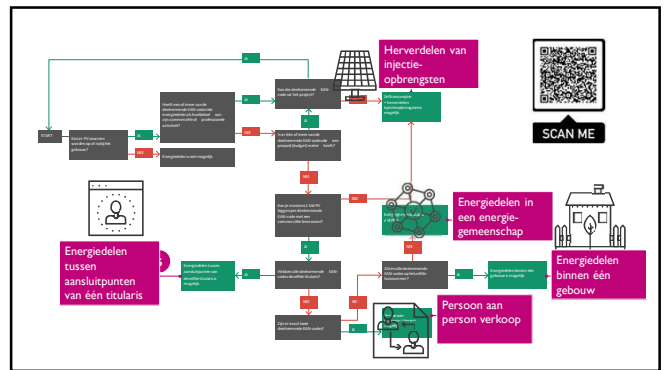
Herverdelen van injectie-opbrengsten

SCAN ME

START

Kunnen PV-panelen worden op of nabij het gebouw?

JA

NEE

Heeft een of meer van de deelnemende EAN codes (of een energiedelenakt kwalificeert een zijn commerciële of professionele activiteit?

JA

NEE

Energiedelen is niet mogelijk.

Kan alle deelnemende EAN code uit het project?

JA

NEE

Is er één of meer van de deelnemende EAN code die een prepaid (budget) meter heeft?

Delfinancimpilar + kosteloos injectieopbrengsten mogelijk.

NEE

Kan je minstens 1 EAN PV leggen per deelnemende EAN code met een commerciële bevoegdheid?

JA

NEE

Energiedelen in een energiegemeenschap

Energiedelen binnen één gebouw

Energiedelen tussen aansluitpunten van één titularis

Energiedelen tussen aansluitpunten van dezelfde titularis is mogelijk.

JA

Hebben alle deelnemende EAN codes dezelfde titularis?

NEE

Zijn alle deelnemende EAN codes op hetzelfde huisnummer?

JA

Energiedelen binnen één gebouw is mogelijk.

NEE

NEE

Zijn er twee deelnemende EAN codes?

Persoon aan person verkoop